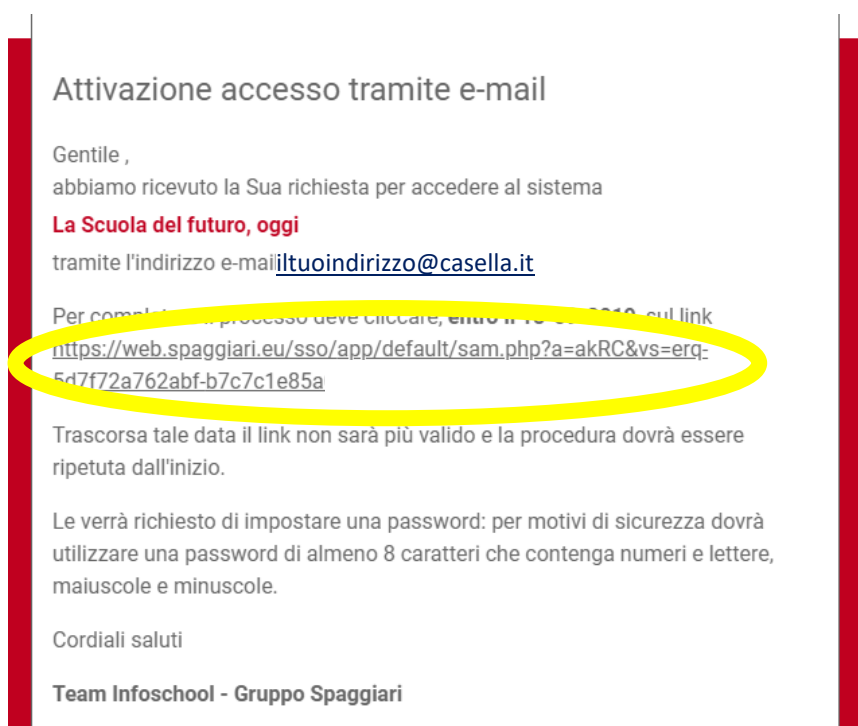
Attivazione accesso tramite e-mail

Gentile ,
abbiamo ricevuto la Sua richiesta per accedere al sistema

La Scuola del futuro, oggi

tramite l'indirizzo e-mail iltuoindirizzo@casella.it

Per compl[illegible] processo deve cliccare, entro il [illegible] sul link https://web.spaggiari.eu/sso/app/default/sam.php?a=akRC&vs=erq-5d7f72a762abf-b7c7c1e85a

Trascorsa tale data il link non sarà più valido e la procedura dovrà essere ripetuta dall'inizio.

Le verrà richiesto di impostare una password: per motivi di sicurezza dovrà utilizzare una password di almeno 8 caratteri che contenga numeri e lettere, maiuscole e minuscole.

Cordiali saluti

Team Infoschool - Gruppo Spaggiari